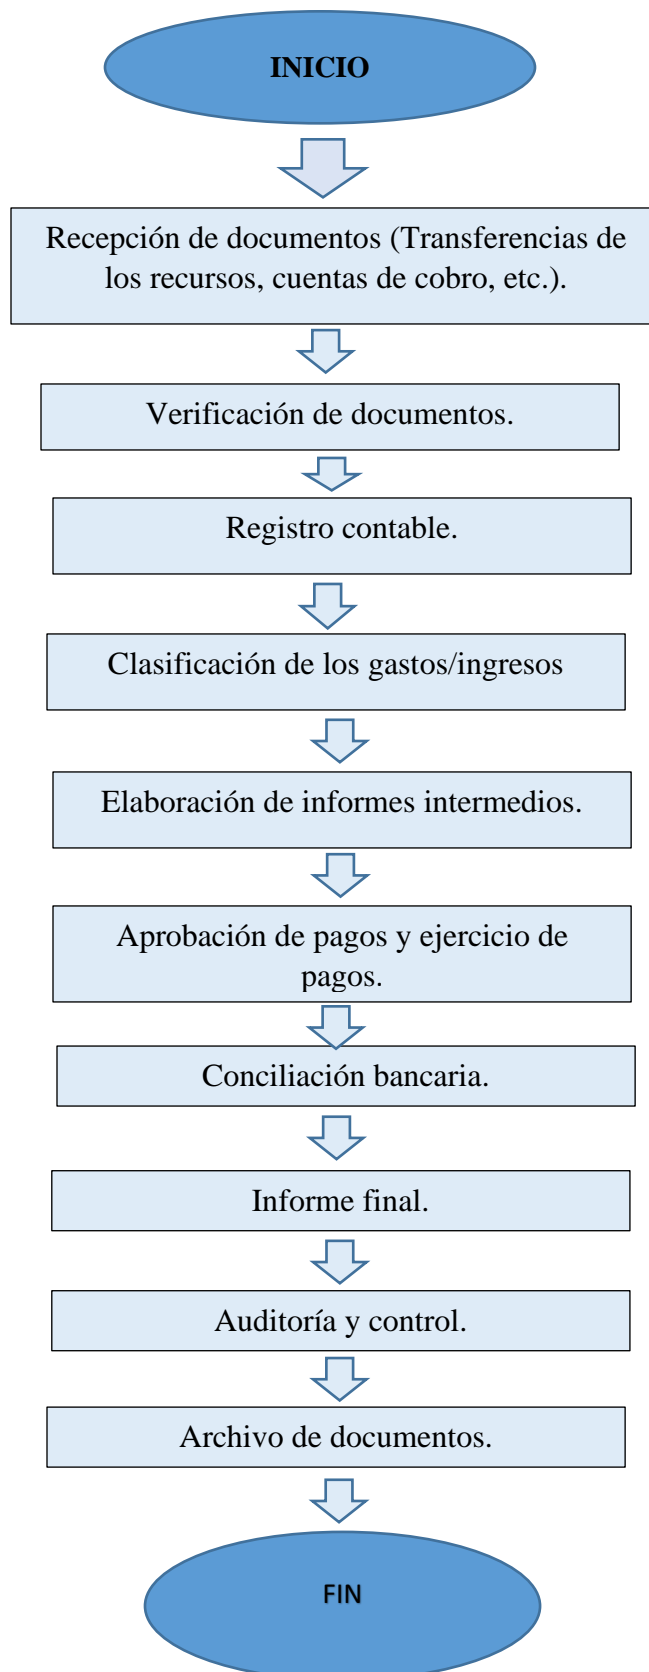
INICIO

Recepción de documentos (Transferencias de los recursos, cuentas de cobro, etc.).

Verificación de documentos.

Registro contable.

Clasificación de los gastos/ingresos

Elaboración de informes intermedios.

Aprobación de pagos y ejercicio de pagos.

Conciliación bancaria.

Informe final.

Auditoría y control.

Archivo de documentos.

FIN